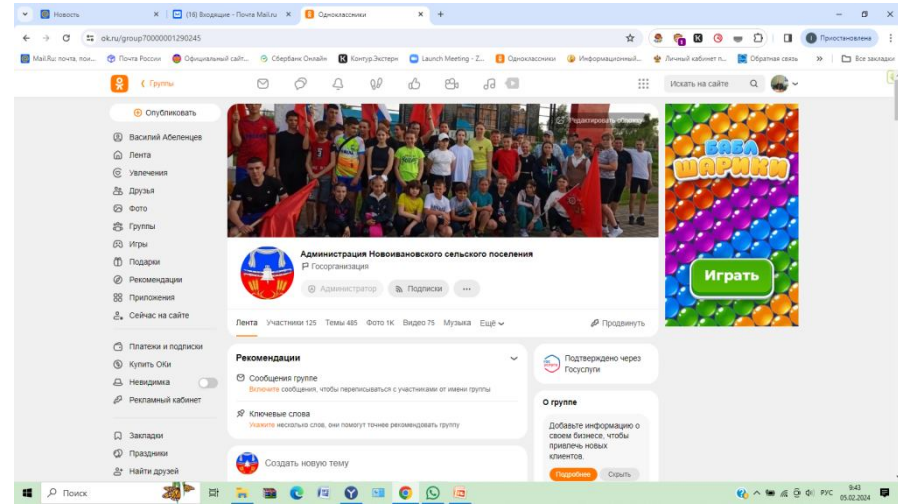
Новость
(16) Входящие - Почта Mail.ru
Одноклассники
ok.ru/group70000001290245
Приостановлена
Mail.Ru: почта, пои...
Почта России
Официальный сайт...
Сбербанк Онлайн
Контур.Экстерн
Launch Meeting - Z...
Одноклассники
Информационный...
Личный кабинет п...
Обратная связь
Все закладки
Группы
Искать на сайте
Опубликовать
Василий Абеленцев
Лента
Увлечения
Друзья
Фото
Группы
Игры
Подарки
Рекомендации
Приложения
Сейчас на сайте
Платежи и подписки
Купить ОКи
Невидимка
Рекламный кабинет
Закладки
Праздники
Найти друзей
Редактировать обложку
Администрация Новоивановского сельского поселения
Госорганизация
Администратор
Подписки
Лента
Участники 125
Темы 485
Фото 1К
Видео 75
Музыка
Ещё
Продвинуть
Рекомендации
Сообщения группе
Включите сообщения, чтобы переписываться с участниками от имени группы
Ключевые слова
Укажите несколько слов, они помогут точнее рекомендовать группу
Создать новую тему
Подтверждено через Госуслуги
О группе
Добавьте информацию о своем бизнесе, чтобы привлечь новых клиентов.
Подробнее
Скрыть
БАБЛ ШАРИКИ
Играть
Поиск
РУС
9:43
05.02.2024